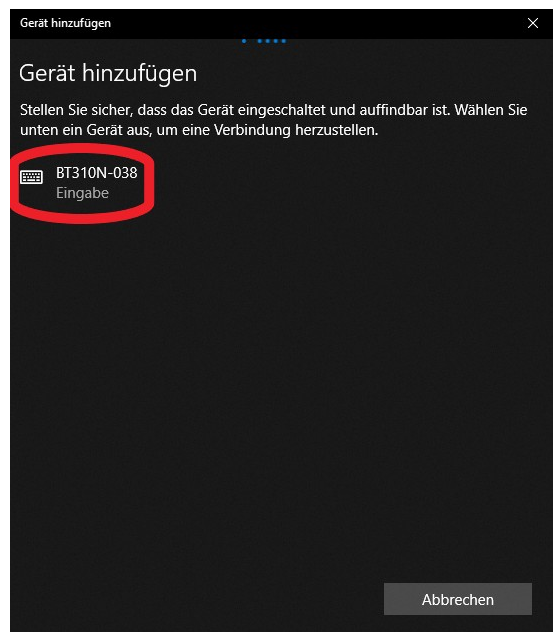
Gerät hinzufügen

Gerät hinzufügen

Stellen Sie sicher, dass das Gerät eingeschaltet und auffindbar ist. Wählen Sie unten ein Gerät aus, um eine Verbindung herzustellen.

BT310N-038
Eingabe

Abbrechen